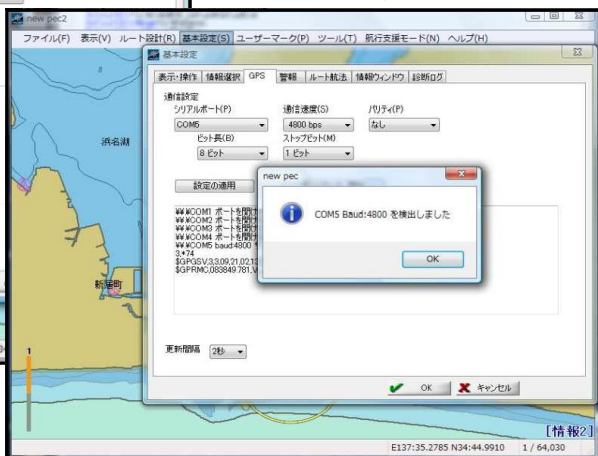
new pec2

ファイル(F) 表示(V) ルート設計(R) 基本設定(S) ユーザーマーク(P) ツール(T) 航行支援モード(N) ヘルプ(H)

基本設定

表示・操作 | 情報選択 | GPS | 警報 | ルート航法 | 情報ウィンドウ | 診断ログ

通信設定
シリアルポート(P) COM5
通信速度(S) 4800 bps
パリティ(P) なし
ビット長(B) 8 ビット
ストップビット(M) 1 ビット

設定の適用

¥¥¥COM1 ポートを開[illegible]
¥¥¥COM2 ポートを開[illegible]
¥¥¥COM3 ポートを開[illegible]
¥¥¥COM4 ポートを開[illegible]
¥¥¥COM5 baud:4800 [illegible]
3,*74
$GPGSV,3,3,09,21,02,13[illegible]
$GPRMC,083849.781,V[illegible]

new pec
COM5 Baud:4800 を検出しました
OK

浜名湖

新居町

更新間隔 2秒

OK キャンセル

[情報2]

E137:35.2785 N34:44.9910 1 / 64,030